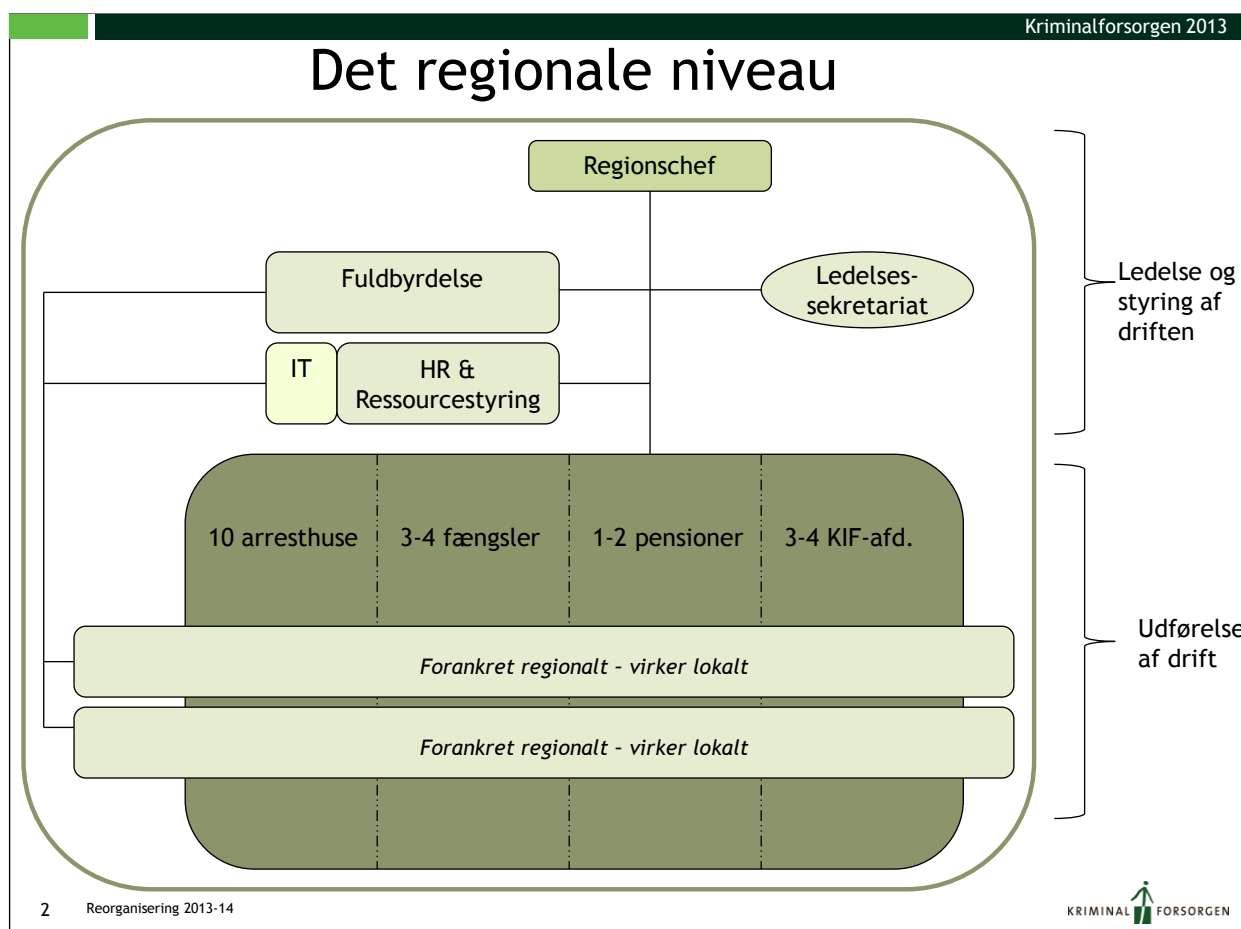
Kriminalforsorgen 2013

Det regionale niveau

Regionschef

Fuldbyrdelse

Ledelsessekretariat

IT

HR & Ressourcestyring

10 arresthuse

3-4 fængsler

1-2 pensioner

3-4 KIF-afd.

*Forankret regionalt – virker lokalt*

*Forankret regionalt – virker lokalt*

Ledelse og styring af driften

Udførelse af drift

2 Reorganisering 2013-14

KRIMINAL FORSORGEN